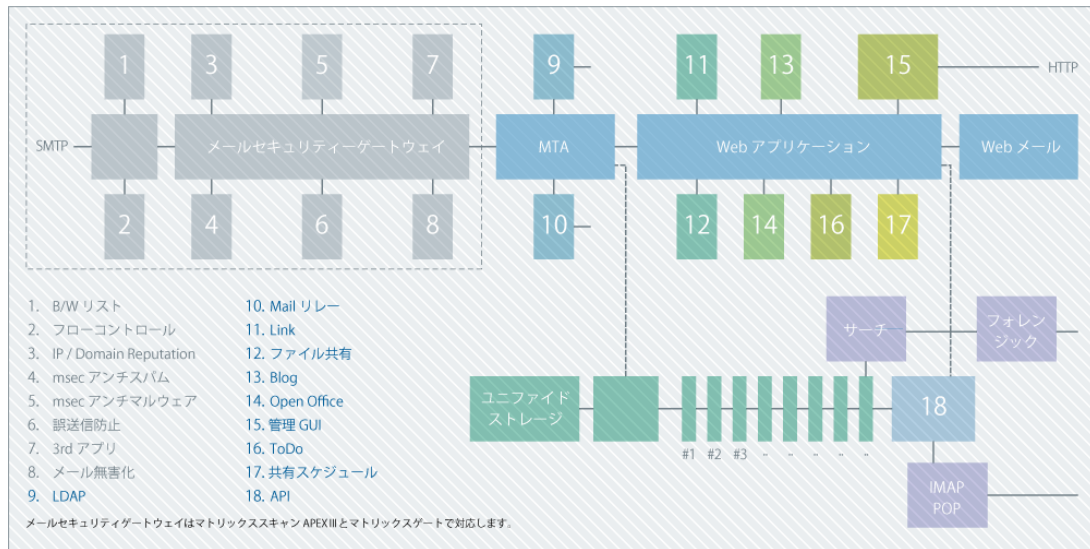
1
3
5
7
9
11
13
15
HTTP

SMTP
メールセキュリティーゲートウェイ
MTA
Web アプリケーション
Web メール

2
4
6
8
10
12
14
16
17

1. B/W リスト
2. フローコントロール
3. IP / Domain Reputation
4. msec アンチスパム
5. msec アンチマルウェア
6. 誤送信防止
7. 3rd アプリ
8. メール無害化
9. LDAP

10. Mail リレー
11. Link
12. ファイル共有
13. Blog
14. Open Office
15. 管理 GUI
16. ToDo
17. 共有スケジュール
18. API

サーチ
フォレンジック
ユニファイドストレージ
18
#1 #2 #3 .. .. .. .. ..
IMAP
POP

メールセキュリティゲートウェイはマトリックススキャン APEX III とマトリックスゲートで対応します。